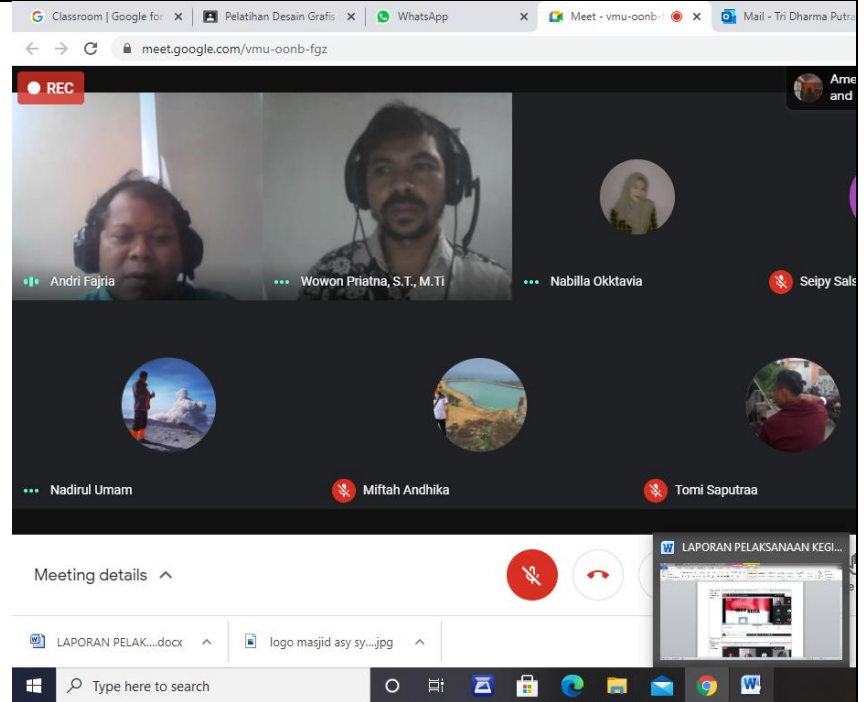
Classroom | Google for ×
Pelatihan Desain Grafis ×
WhatsApp ×
Meet - vmu-oonb-f ×
Mail - Tri Dharma Putra

meet.google.com/vmu-oonb-fgz

REC

Ame and

Andri Fajria
Wowon Priatna, S.T., M.Ti
Nabilla Okktavia
Seipy Sals

Nadirul Umam
Miftah Andhika
Tomi Saputraa

Meeting details

LAPORAN PELAKSANAAN KEGI

LAPORAN PELAK....docx
logo masjid asy sy....jpg

Type here to search